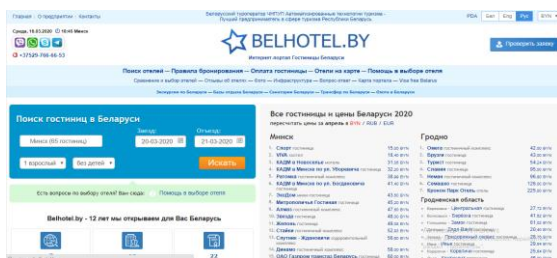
Главная · О предприятии · Контакты

Белорусский туроператор ЧУП "Автоматизированные технологии туризма - Лучший предприниматель в сфере туризма Республики Беларусь

PDA Бел Eng Рус

Среда, 18.03.2020 © 10:45 Минск

+37529-788-66-53

BELHOTEL.BY

Интернет портал Гостиницы Беларуси

Проверить заявку

Поиск отелей — Правила бронирования — Оплата гостиницы — Отели на карте — Помощь в выборе отеля

Поиск гостиниц в Беларуси

Заезд: 20-03-2020

Отъезд: 21-03-2020

Минск (65 гостиниц)

1 взрослый

Без детей

Искать

Есть вопросы по выбору отеля? Вам сюда: Помощь в выборе отеля

Belhotel.by - 12 лет мы открываем для Вас Беларусь

Все гостиницы и цены Беларуси 2020

пересчитать цены за апрель в BYN / RUB / EUR

Минск

1. Смарт гостиница 15.00 BYN
2. VIVA хостел 16.40 BYN
3. КАДМ в Новосельце 21.00 BYN
4. КАДМ в Минске по ул. Уборевича 32.00 BYN
5. Ротонда 36.00 BYN
6. КАДМ в Минске по ул. Богдановича 41.00 BYN
7. Зорка 43.00 BYN
8. Метрополитэн Гостевая 45.00 BYN
9. Алмаз 47.00 BYN
10. Звезда 48.00 BYN
11. Юность 49.00 BYN
12. Стайки 52.00 BYN
13. Спутник - Журналист 54.00 BYN
14. Дружба 56.00 BYN

Гродно

1. Омега 42.00 BYN
2. Брусис 43.00 BYN
3. Турист 48.00 BYN
4. Славия 65.00 BYN
5. Неман 85.00 BYN
6. Семашко 128.00 BYN
7. Кронон Парк Отель 225.00 BYN

Гродненская область

1. Центральный 27.10 BYN
2. Бирюса 41.50 BYN
3. Замок 31.50 BYN
4. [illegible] 20.00 BYN
5. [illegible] 25.00 BYN
6. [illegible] 28.00 BYN
7. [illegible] 30.00 BYN